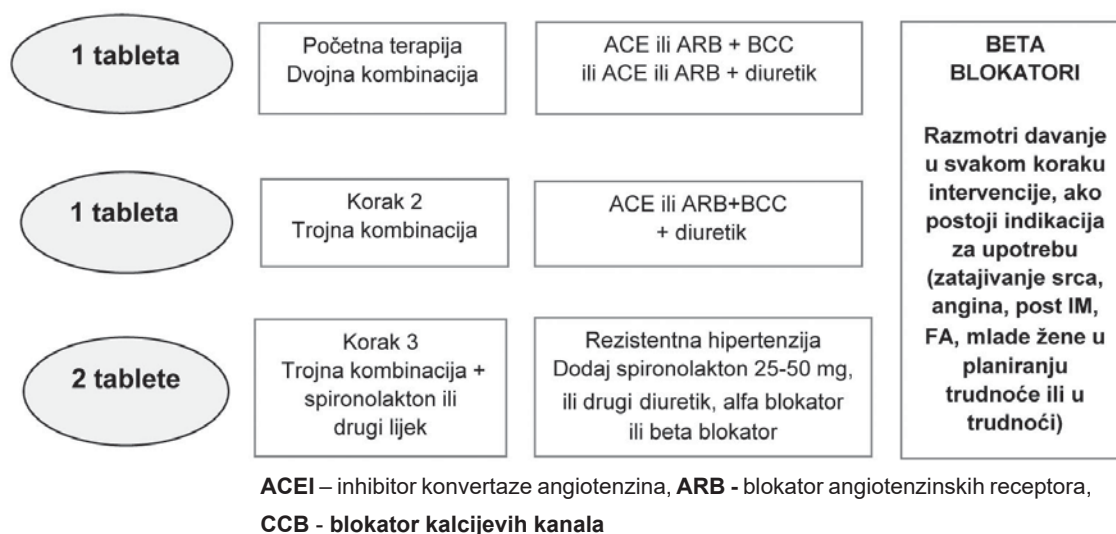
1 tableta

Početna terapija
Dvojna kombinacija

ACE ili ARB + BCC
ili ACE ili ARB + diuretik

1 tableta

Korak 2
Trojna kombinacija

ACE ili ARB+BCC
+ diuretik

2 tablete

Korak 3
Trojna kombinacija + spironolakton ili drugi lijek

Rezistentna hipertenzija
Dodaj spironolakton 25-50 mg, ili drugi diuretik, alfa blokator ili beta blokator

BETA BLOKATORI

Razmotri davanje u svakom koraku intervencije, ako postoji indikacija za upotrebu (zatajivanje srca, angina, post IM, FA, mlade žene u planiranju trudnoće ili u trudnoći)

ACEI – inhibitor konvertaze angiotenzina, ARB - blokator angiotenzinskih receptora,
CCB - blokator kalcijevih kanala